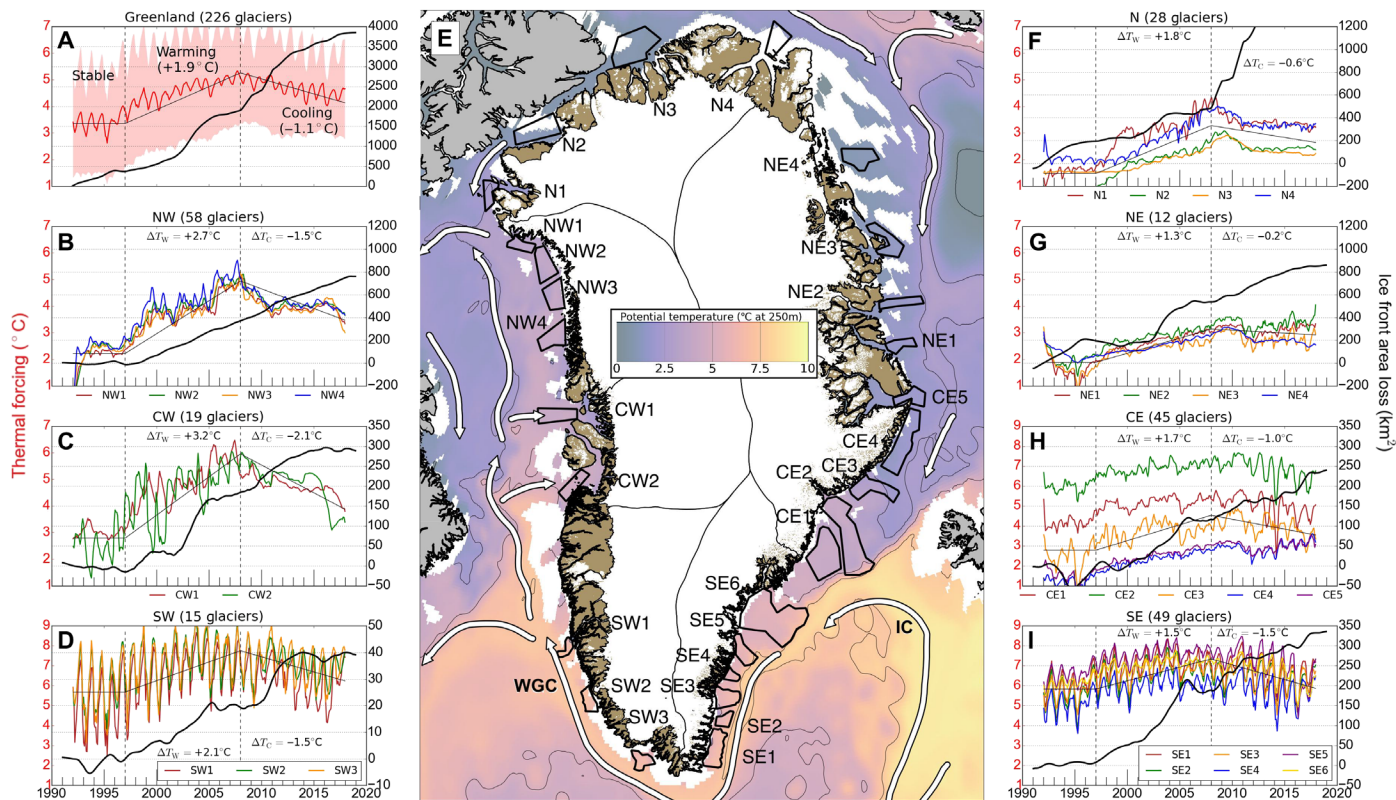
Greenland (226 glaciers)
A
Stable
Warming (+1.9° C)
Cooling (−1.1° C)
7 6 5 4 3 2 1
4000 3500 3000 2500 2000 1500 1000 500 0

NW (58 glaciers)
B
$\Delta T_W = +2.7°C$ $\Delta T_C = -1.5°C$
7 6 5 4 3 2 1
1000 800 600 400 200 0 −200
NW1 NW2 NW3 NW4

CW (19 glaciers)
C
$\Delta T_W = +3.2°C$ $\Delta T_C = -2.1°C$
7 6 5 4 3 2 1
300 250 200 150 100 50 0 −50
CW1 CW2

SW (15 glaciers)
D
9 8 7 6 5 4 3 2 1
50 40 30 20 10 0 −10
$\Delta T_W = +2.1°C$ $\Delta T_C = -1.5°C$
SW1 SW2 SW3
1990 1995 2000 2005 2010 2015 2020

Thermal forcing (° C)

E
N3 N4 N2 NE4 N1 NW1 NW2 NW3 NE3 NE2 NW4 NE1 CW1 CE5 CE4 CE3 CE2 CW2 CE1 SE6 SW1 SE5 SE4 WGC SW2 SE3 SW3 SE2 SE1 IC
Potential temperature (℃ at 250m)
0 2.5 5 7.5 10

N (28 glaciers)
F
$\Delta T_W = +1.8°C$ $\Delta T_C = -0.6°C$
7 6 5 4 3 2 1
1200 1000 800 600 400 200 0 −200
N1 N2 N3 N4

NE (12 glaciers)
G
$\Delta T_W = +1.3°C$ $\Delta T_C = -0.2°C$
7 6 5 4 3 2 1
1200 1000 800 600 400 200 0 −200
NE1 NE2 NE3 NE4

CE (45 glaciers)
H
$\Delta T_W = +1.7°C$ $\Delta T_C = -1.0°C$
9 8 7 6 5 4 3 2 1
350 300 250 200 150 100 50 0 −50
CE1 CE2 CE3 CE4 CE5

SE (49 glaciers)
I
$\Delta T_W = +1.5°C$ $\Delta T_C = -1.5°C$
9 8 7 6 5 4 3 2 1
350 300 250 200 150 100 50 0 −50
SE1 SE3 SE5 SE2 SE4 SE6
1990 1995 2000 2005 2010 2015 2020

Ice front area loss (km$^2$)